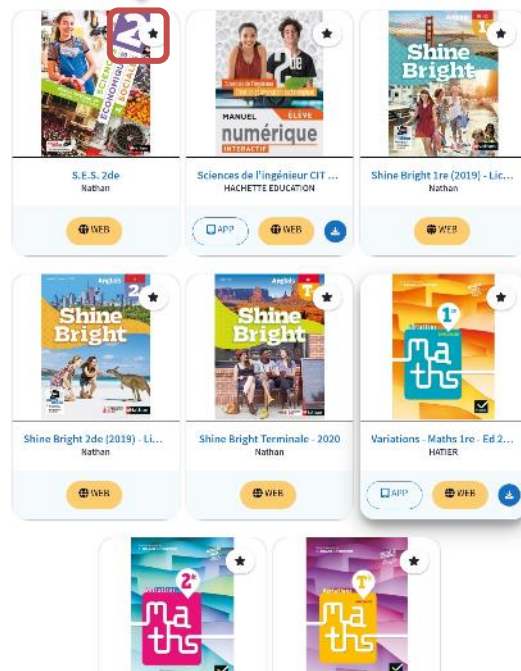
S.E.S. 2de
Nathan
WEB

MANUEL
ÉLÈVE
numérique
INTERACTIF
Sciences de l'ingénieur CIT ...
HACHETTE EDUCATION
APP
WEB

Anglais
1re
Shine Bright
Shine Bright 1re (2019) - Lic...
Nathan
WEB

Anglais
2de
Shine Bright
Shine Bright 2de (2019) - Li...
Nathan
WEB

Anglais
Tle
Shine Bright
Shine Bright Terminale - 2020
Nathan
WEB

1re
Variations
Ma ths
Variations - Maths 1re - Ed 2...
HATIER
APP
WEB

2de
Variations
Ma ths

Tle
Variations
Ma ths